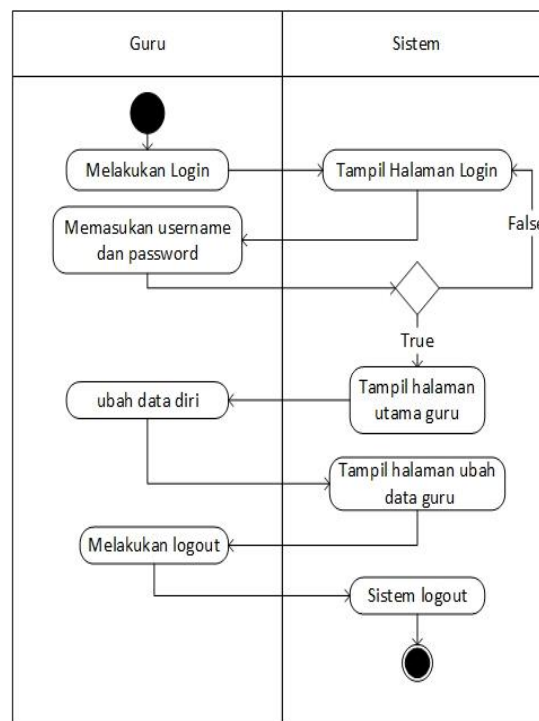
Guru

Sistem

Melakukan Login

Tampil Halaman Login

Memasukan username dan password

False

True

Tampil halaman utama guru

ubah data diri

Tampil halaman ubah data guru

Melakukan logout

Sistem logout